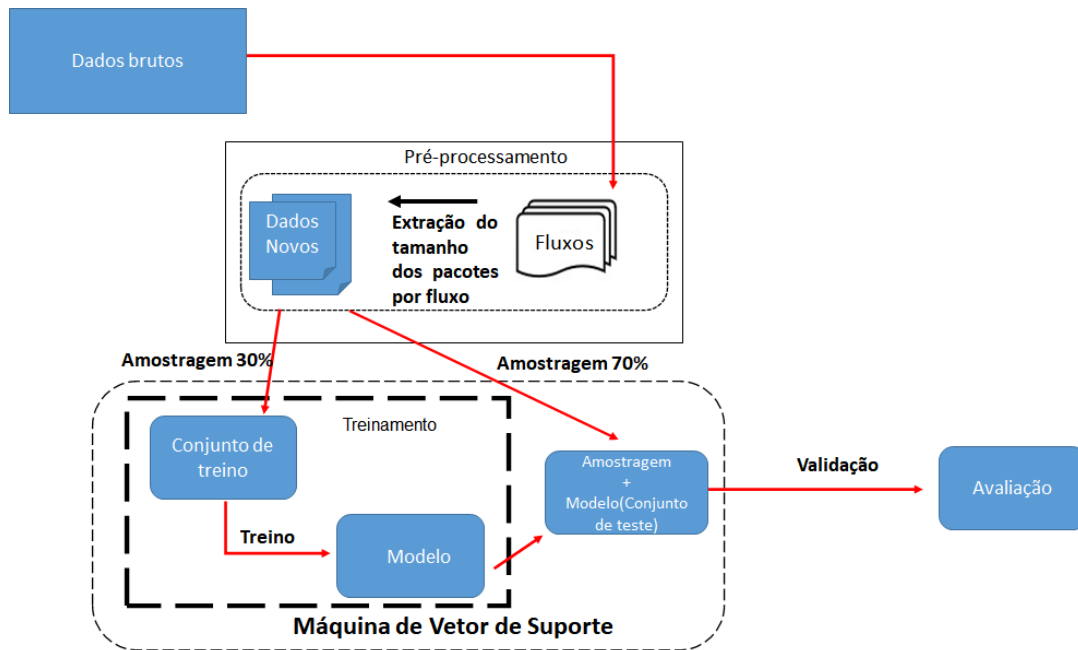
Dados brutos

Pré-processamento

Dados Novos

Extração do tamanho dos pacotes por fluxo

Fluxos

Amostragem 30%

Amostragem 70%

Treinamento

Conjunto de treino

Treino

Modelo

Amostragem + Modelo(Conjunto de teste)

Validação

Avaliação

Máquina de Vetor de Suporte